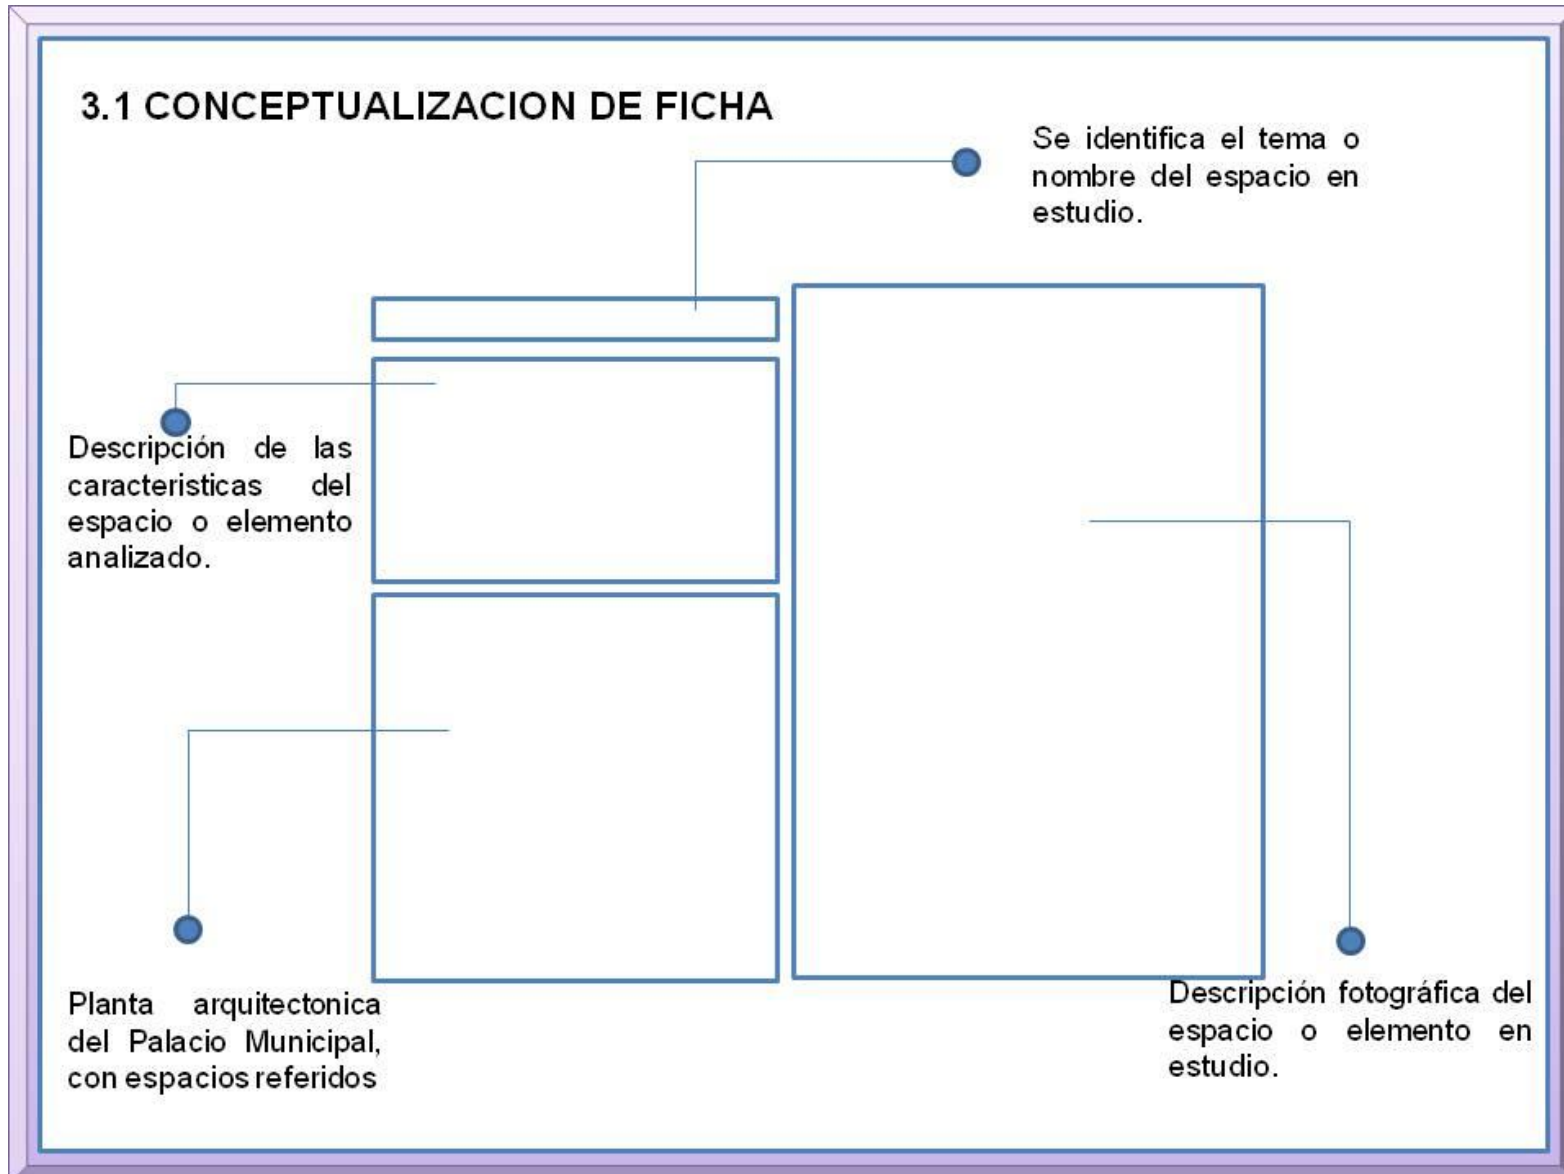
3.1 CONCEPTUALIZACION DE FICHA

Se identifica el tema o nombre del espacio en estudio.

Descripción de las caracteristicas del espacio o elemento analizado.

Planta arquitectonica del Palacio Municipal, con espacios referidos

Descripción fotográfica del espacio o elemento en estudio.